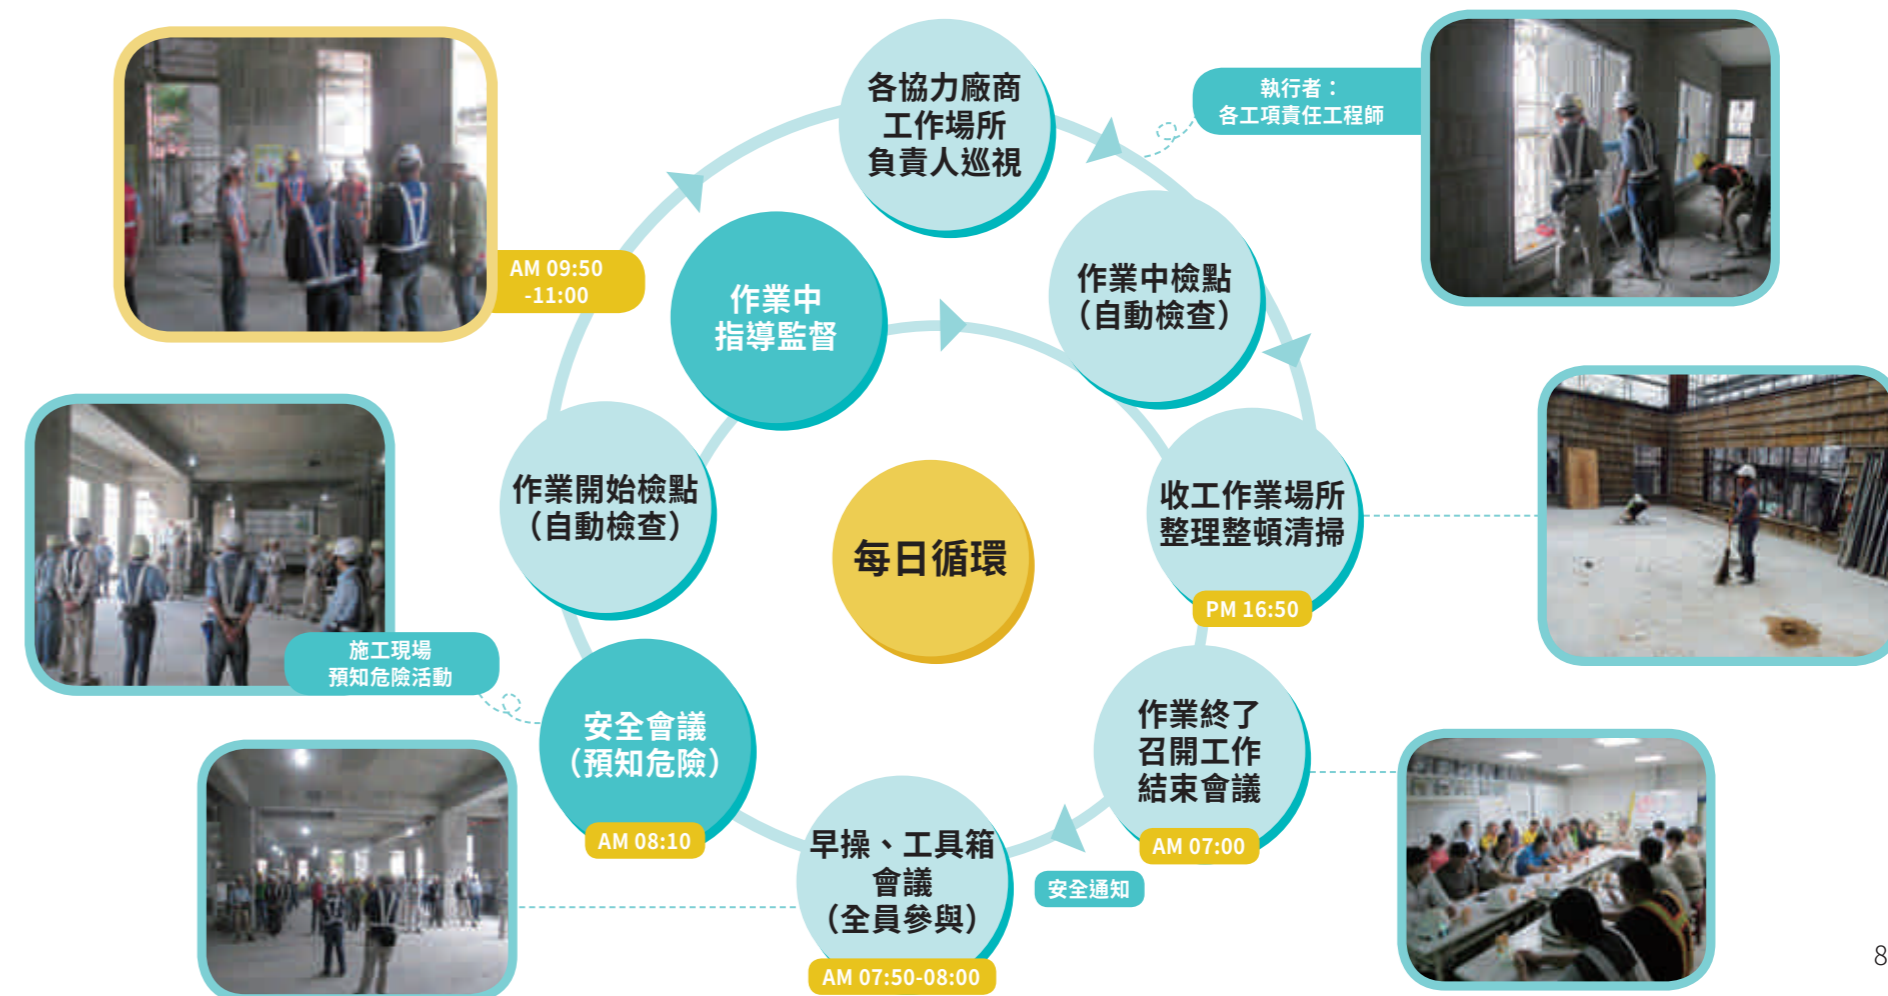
各協力廠商
工作場所
負責人巡視

執行者：
各工項責任工程師

AM 09:50
-11:00

作業中
指導監督

作業中檢點
（自動檢查）

作業開始檢點
（自動檢查）

每日循環

收工作業場所
整理整頓清掃

PM 16:50

施工現場
預知危險活動

安全會議
（預知危險）

AM 08:10

作業終了
召開工作
結束會議

AM 07:00

早操、工具箱
會議
（全員參與）

安全通知

AM 07:50-08:00

8